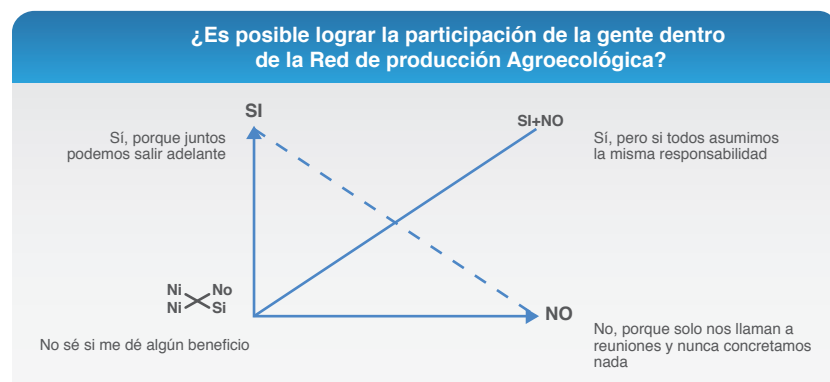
¿Es posible lograr la participación de la gente dentro de la Red de producción Agroecológica?

SI

Sí, porque juntos podemos salir adelante

SI+NO

Sí, pero si todos asumimos la misma responsabilidad

Ni No
Ni Si

NO

No sé si me dé algún beneficio

No, porque solo nos llaman a reuniones y nunca concretamos nada